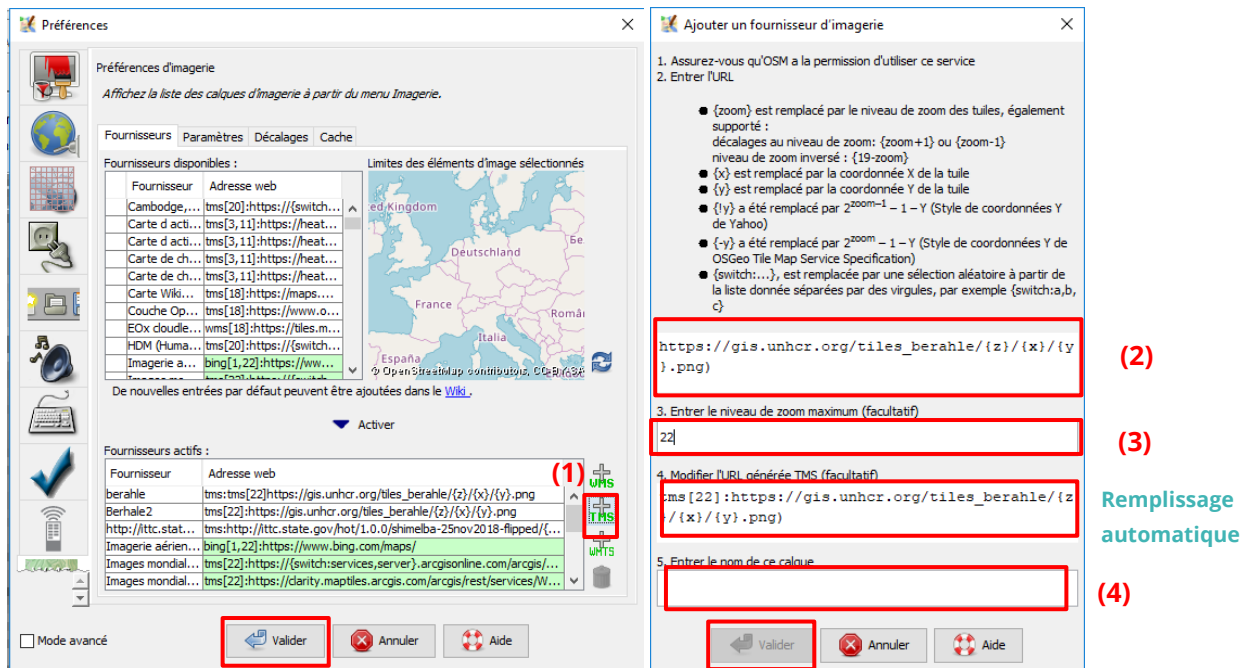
Préférences

Préférences d'imagerie

Affichez la liste des calques d'imagerie à partir du menu Imagerie.

Fournisseurs | Paramètres | Décalages | Cache

Fournisseurs disponibles :

| Fournisseur | Adresse web |
|---|---|
| Cambodge,... | tms[20]:https://{switch... |
| Carte d acti... | tms[3,11]:https://heat... |
| Carte d acti... | tms[3,11]:https://heat... |
| Carte de ch... | tms[3,11]:https://heat... |
| Carte de ch... | tms[3,11]:https://heat... |
| Carte Wiki... | tms[18]:https://maps.... |
| Couche Op... | tms[18]:https://www.o... |
| EOx cloudle... | wms[18]:https://tiles.m... |
| HDM (Huma... | tms[20]:https://{switch... |
| Imagerie a... | bing[1,22]:https://www... |

Limites des éléments d'image sélectionnés

ed Kingdom
Deutschland
France
Italia
Româ
España
© OpenStreetMap contributors, CC-BY-SA

De nouvelles entrées par défaut peuvent être ajoutées dans le Wiki.

Activer

Fournisseurs actifs :

| Fournisseur | Adresse web |
|---|---|
| berahle | tms:tms[22]https://gis.unhcr.org/tiles_berahle/{z}/{x}/{y}.png |
| Berhale2 | tms[22]:https://gis.unhcr.org/tiles_berahle/{z}/{x}/{y}.png |
| http://ittc.stat... | tms:http://ittc.state.gov/hot/1.0.0/shimelba-25nov2018-flipped/{... |
| Imagerie aérien... | bing[1,22]:https://www.bing.com/maps/ |
| Images mondial... | tms[22]:https://{switch:services,server}.arcgisonline.com/arcgis/... |
| Images mondial... | tms[22]:https://clarity.maptiles.arcgis.com/arcgis/rest/services/W... |

(1)
WMS
TMS
WMTS

Mode avancé

Valider
Annuler
Aide

Ajouter un fournisseur d'imagerie

1. Assurez-vous qu'OSM a la permission d'utiliser ce service
2. Entrer l'URL

{zoom} est remplacé par le niveau de zoom des tuiles, également supporté :
décalages au niveau de zoom: {zoom+1} ou {zoom-1}
niveau de zoom inversé : {19-zoom}
{x} est remplacé par la coordonnée X de la tuile
{y} est remplacé par la coordonnée Y de la tuile
{!y} a été remplacé par $2^{zoom-1} - 1 - Y$ (Style de coordonnées Y de Yahoo)
{-y} a été remplacé par $2^{zoom} - 1 - Y$ (Style de coordonnées Y de OSGeo Tile Map Service Specification)
{switch:...}, est remplacée par une sélection aléatoire à partir de la liste donnée séparées par des virgules, par exemple {switch:a,b,c}

https://gis.unhcr.org/tiles_berahle/{z}/{x}/{y}.png

(2)

3. Entrer le niveau de zoom maximum (facultatif)

22

(3)

4. Modifier l'URL générée TMS (facultatif)

tms[22]:https://gis.unhcr.org/tiles_berahle/{z}/{x}/{y}.png

Remplissage automatique

5. Entrer le nom de ce calque

(4)

Valider
Annuler
Aide